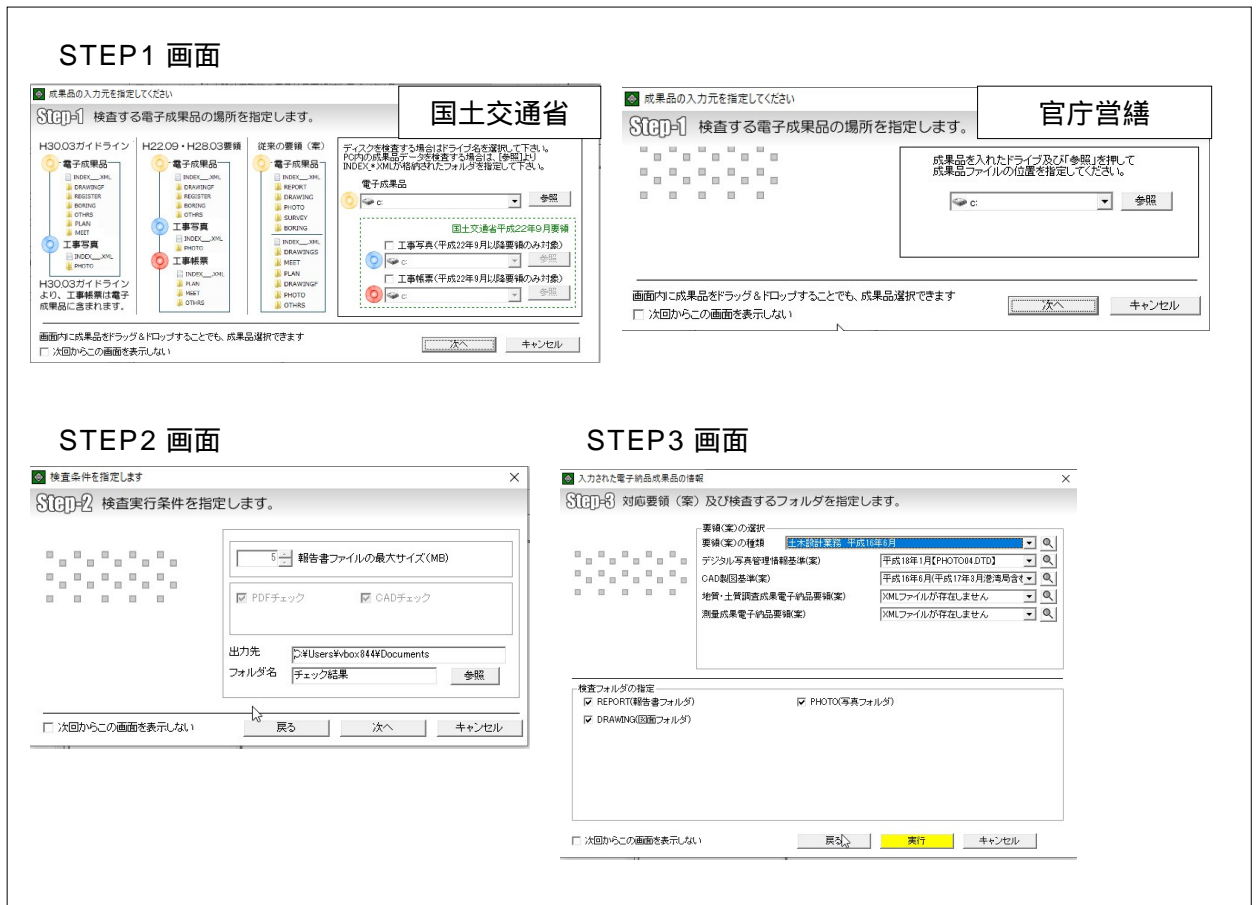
STEP1 画面

成果品の入力元を指定してください

Step-1 検査する電子成果品の場所を指定します。

国土交通省

H30.03ガイドライン
電子成果品
INDEX__.XML
DRAWINGF
REGISTER
BORING
OTHRS
PLAN
MEET
工事写真
INDEX__.XML
PHOTO
H30.03ガイドラインより、工事帳票は電子成果品に含まれます。

H22.09・H28.03要領
電子成果品
INDEX__.XML
DRAWINGF
REGISTER
BORING
OTHRS
工事写真
INDEX__.XML
PHOTO
工事帳票
INDEX__.XML
PLAN
MEET
OTHRS

従来の要領（案）
電子成果品
INDEX__.XML
REPORT
DRAWING
PHOTO
SURVEY
BORING
INDEX__.XML
DRAWINGS
MEET
PLAN
DRAWINGF
PHOTO
OTHRS

ディスクを検査する場合はドライブ名を選択して下さい。
PC内の成果品データを検査する場合は、[参照]より
INDEX(*).XMLが格納されたフォルダを指定して下さい。

電子成果品
c:
参照

国土交通省平成22年9月要領
工事写真（平成22年9月以降要領のみ対象）
c:
参照
工事帳票（平成22年9月以降要領のみ対象）
c:
参照

画面内に成果品をドラッグ＆ドロップすることでも、成果品選択できます
次回からこの画面を表示しない
次へ
キャンセル

成果品の入力元を指定してください

Step-1 検査する電子成果品の場所を指定します。

官庁営繕

成果品を入れたドライブ及び「参照」を押して
成果品ファイルの位置を指定してください。
c:
参照

画面内に成果品をドラッグ＆ドロップすることでも、成果品選択できます
次回からこの画面を表示しない
次へ
キャンセル

STEP2 画面

検査条件を指定します

Step-2 検査実行条件を指定します。

5 報告書ファイルの最大サイズ(MB)
PDFチェック
CADチェック
出力先 C:¥Users¥vbox844¥Documents
フォルダ名 チェック結果
参照
次回からこの画面を表示しない
戻る
次へ
キャンセル

STEP3 画面

入力された電子納品成果品の情報

Step-3 対応要領（案）及び検査するフォルダを指定します。

要領(案)の選択
要領(案)の種類 土木設計業務 平成16年6月
デジタル写真管理情報基準(案) 平成18年1月【PHOTO04.DTD】
CAD製図基準(案) 平成16年6月(平成17年8月港湾局含む
地質・土質調査成果電子納品要領(案) XMLファイルが存在しません
測量成果電子納品要領(案) XMLファイルが存在しません

検査フォルダの指定
REPORT(報告書フォルダ)
PHOTO(写真フォルダ)
DRAWING(図面フォルダ)

次回からこの画面を表示しない
戻る
実行
キャンセル